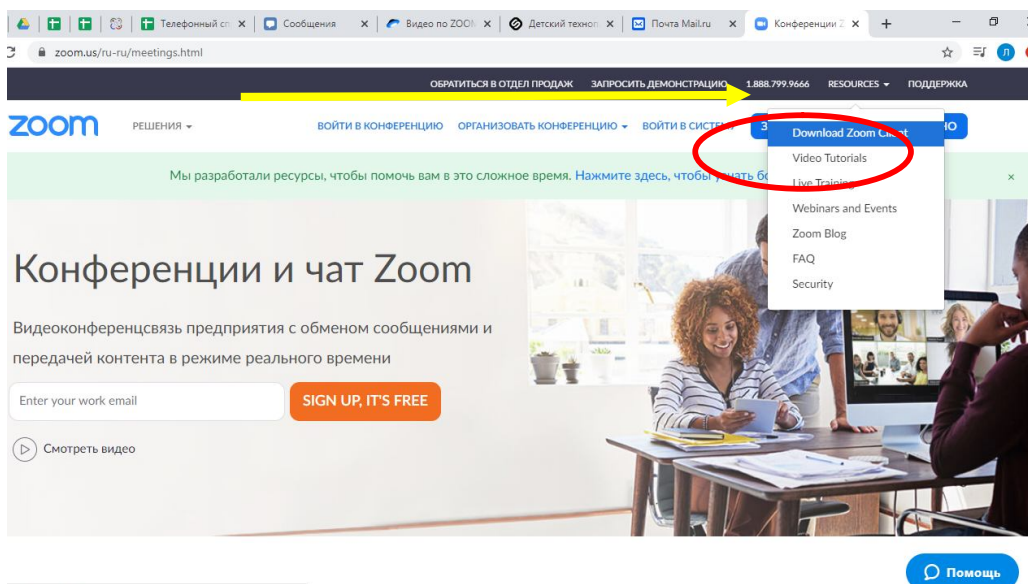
Телефонный сп ×
Сообщения ×
Видео по ZOOM ×
Детский технол ×
Почта Mail.ru ×
Конференции Z ×
+

zoom.us/ru-ru/meetings.html

ОБРАТИТЬСЯ В ОТДЕЛ ПРОДАЖ ЗАПРОСИТЬ ДЕМОНСТРАЦИЮ 1.888.799.9666 RESOURCES ПОДДЕРЖКА

zoom РЕШЕНИЯ ВОЙТИ В КОНФЕРЕНЦИЮ ОРГАНИЗОВАТЬ КОНФЕРЕНЦИЮ ВОЙТИ В СИСТЕ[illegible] З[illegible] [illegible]НО

Download Zoom Client
Video Tutorials
Live Training
Webinars and Events
Zoom Blog
FAQ
Security

Мы разработали ресурсы, чтобы помочь вам в это сложное время. Нажмите здесь, чтобы узнать бо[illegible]

Конференции и чат Zoom

Видеоконференцсвязь предприятия с обменом сообщениями и передачей контента в режиме реального времени

Enter your work email

SIGN UP, IT'S FREE

Смотреть видео

Помощь